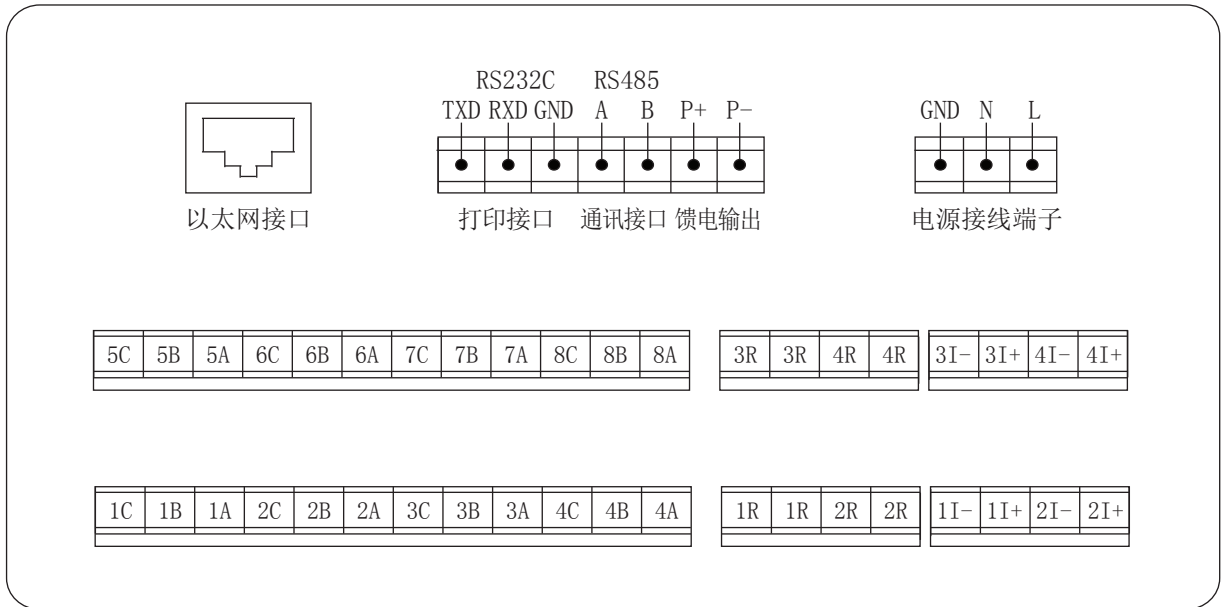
RS232C RS485
TXD RXD GND A B P+ P−

GND N L

以太网接口

打印接口 通讯接口 馈电输出

电源接线端子

| 5C | 5B | 5A | 6C | 6B | 6A | 7C | 7B | 7A | 8C | 8B | 8A |
|---|---|---|---|---|---|---|---|---|---|---|---|

| 3R | 3R | 4R | 4R |
|---|---|---|---|

| 3I− | 3I+ | 4I− | 4I+ |
|---|---|---|---|

| 1C | 1B | 1A | 2C | 2B | 2A | 3C | 3B | 3A | 4C | 4B | 4A |
|---|---|---|---|---|---|---|---|---|---|---|---|

| 1R | 1R | 2R | 2R |
|---|---|---|---|

| 1I− | 1I+ | 2I− | 2I+ |
|---|---|---|---|